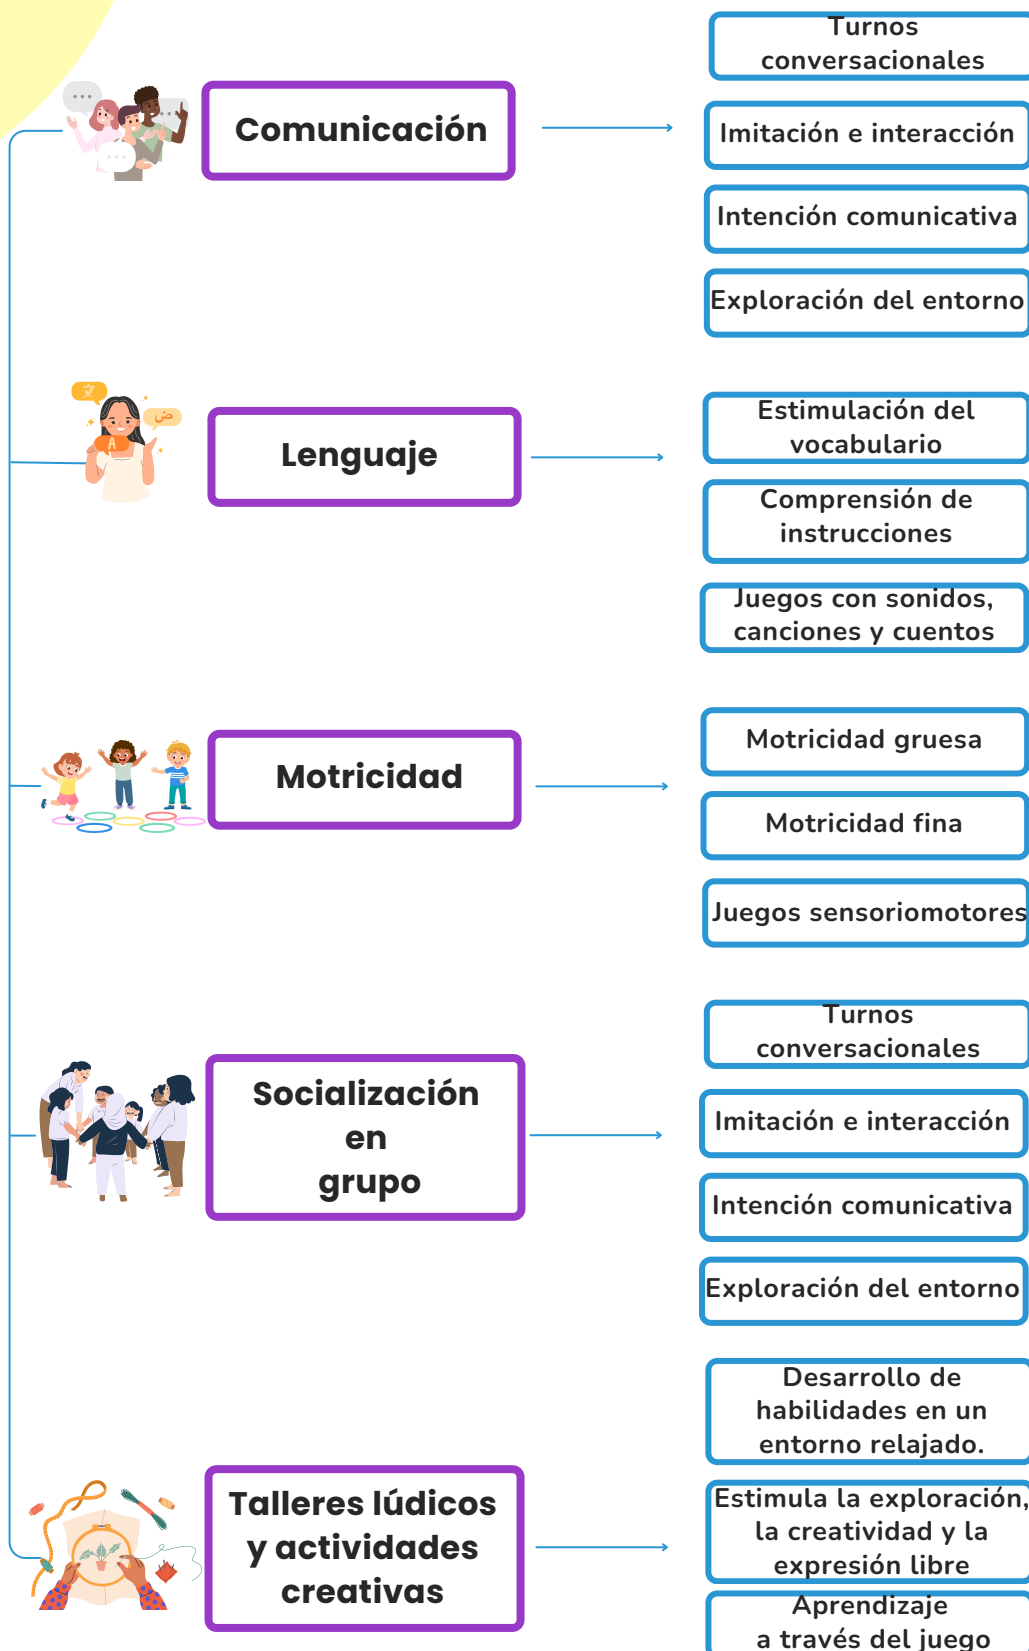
Comunicación

Turnos conversacionales

Imitación e interacción

Intención comunicativa

Exploración del entorno

Lenguaje

Estimulación del vocabulario

Comprensión de instrucciones

Juegos con sonidos, canciones y cuentos

Motricidad

Motricidad gruesa

Motricidad fina

Juegos sensoriomotores

Socialización en grupo

Turnos conversacionales

Imitación e interacción

Intención comunicativa

Exploración del entorno

Talleres lúdicos y actividades creativas

Desarrollo de habilidades en un entorno relajado.

Estimula la exploración, la creatividad y la expresión libre

Aprendizaje a través del juego